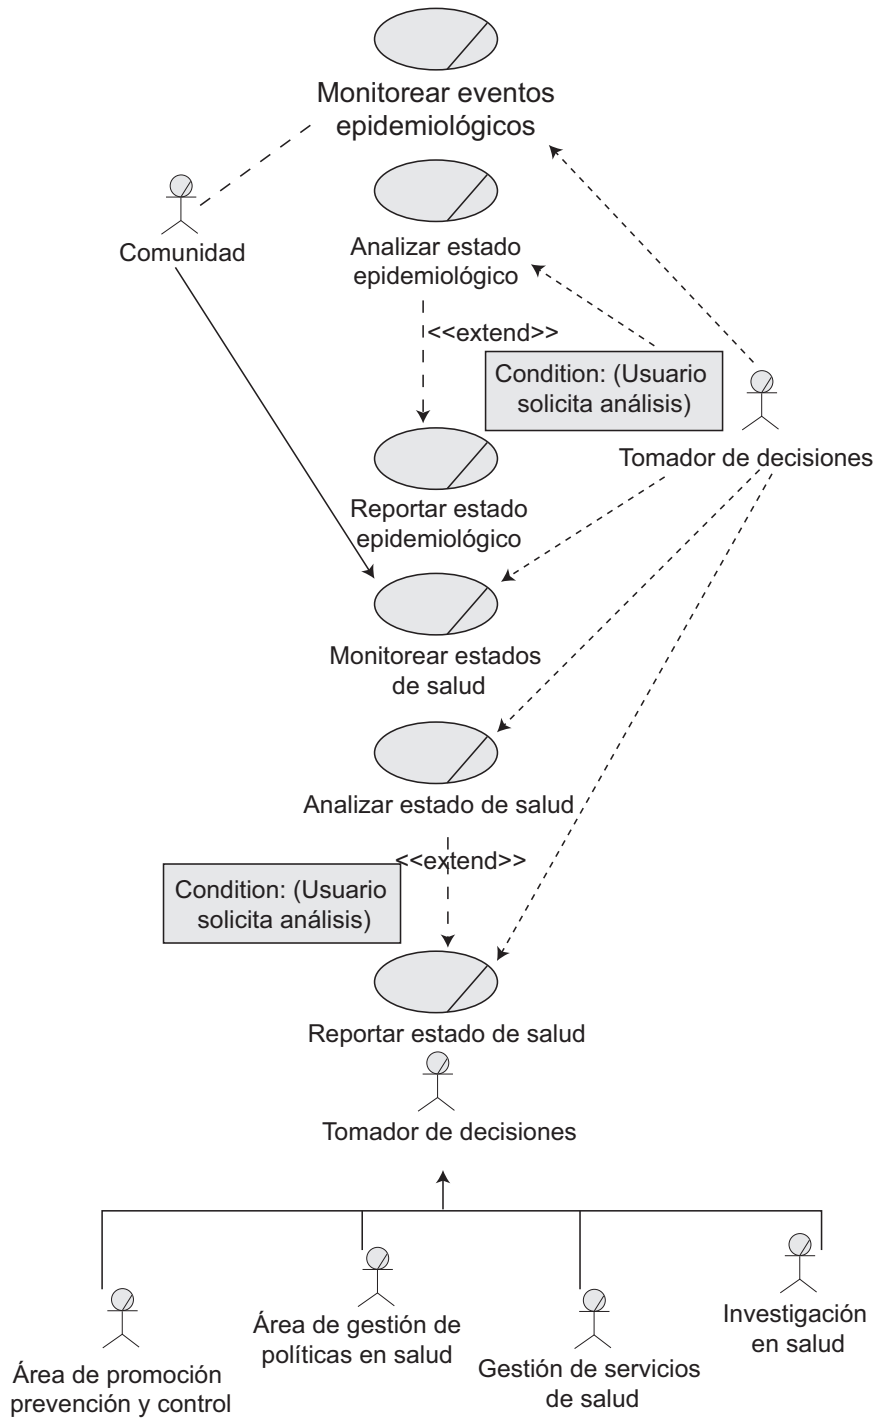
Monitorear eventos epidemiológicos

Comunidad

Analizar estado epidemiológico

<<extend>>

Condition: (Usuario solicita análisis)

Tomador de decisiones

Reportar estado epidemiológico

Monitorear estados de salud

Analizar estado de salud

<<extend>>

Condition: (Usuario solicita análisis)

Reportar estado de salud

Tomador de decisiones

Área de promoción prevención y control

Área de gestión de políticas en salud

Gestión de servicios de salud

Investigación en salud